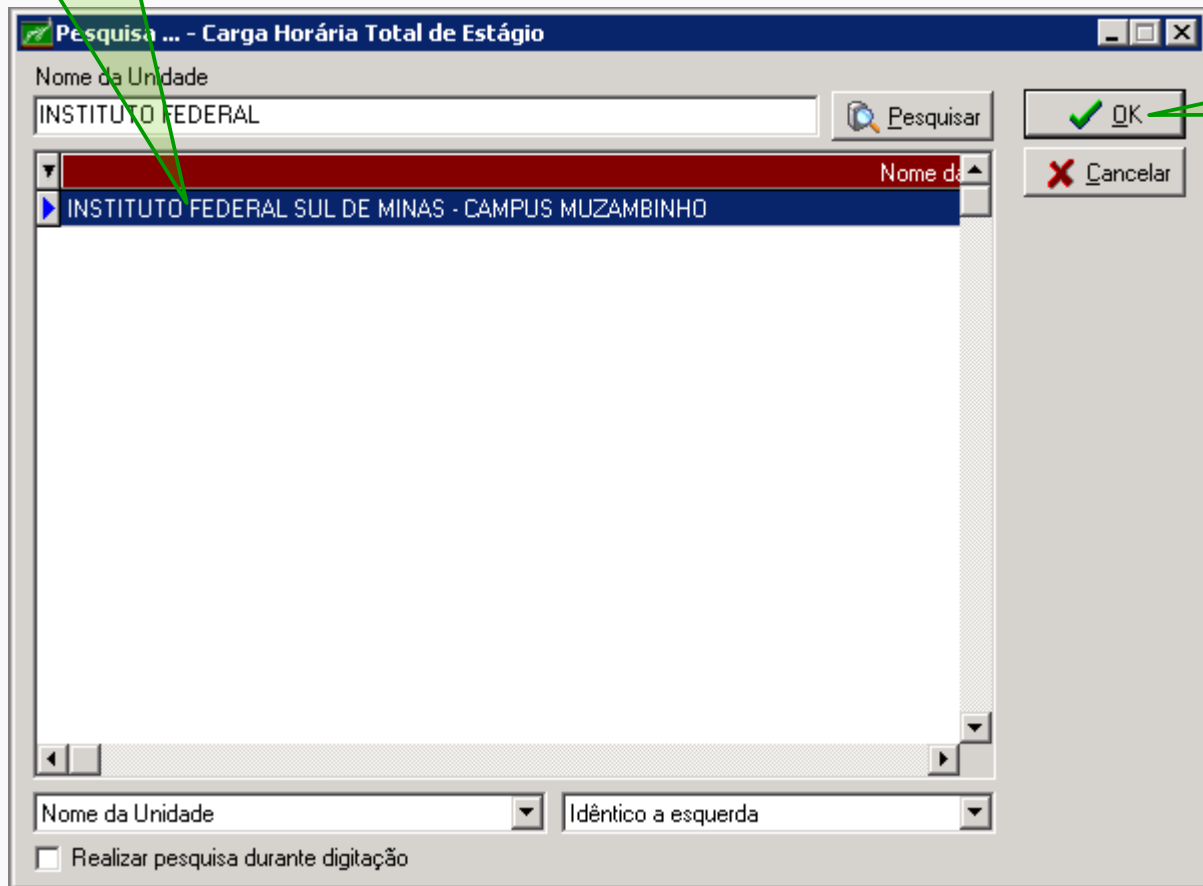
Pesquisa ... - Carga Horária Total de Estágio

Nome da Unidade

INSTITUTO FEDERAL

Pesquisar

OK

Cancelar

Nome da

INSTITUTO FEDERAL SUL DE MINAS - CAMPUS MUZAMBINHO

Nome da Unidade

Idêntico a esquerda

Realizar pesquisa durante digitação